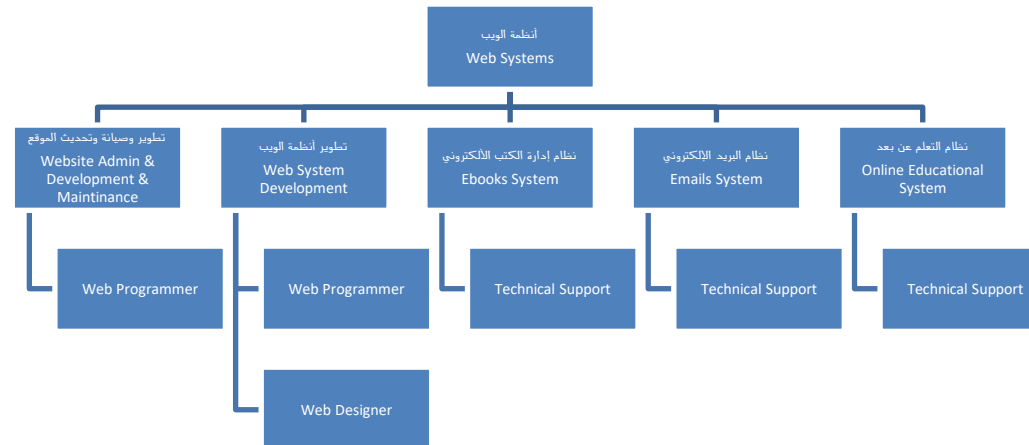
أنظمة الويب
Web Systems

تطوير وصيانة وتحديث الموقع
Website Admin & Development & Maintinance

Web Programmer

تطوير أنظمة الويب
Web System Development

Web Programmer

Web Designer

نظام إدارة الكتب الألكتروني
Ebooks System

Technical Support

نظام البريد الإلكتروني
Emails System

Technical Support

نظام التعلم عن بعد
Online Educational System

Technical Support